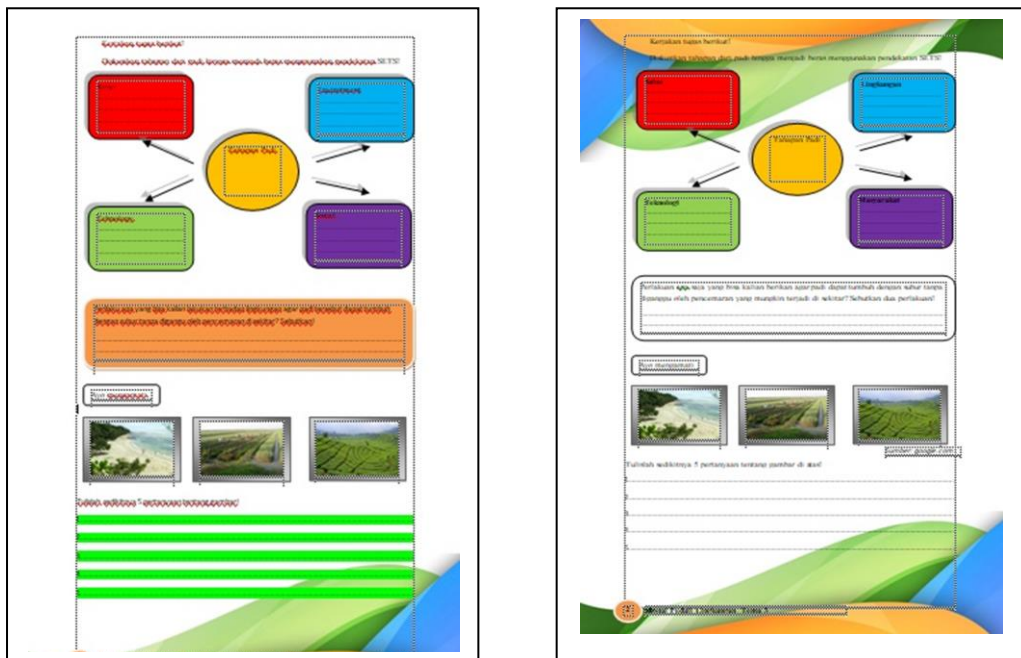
Kerjakan tugas berikut!

Diskusikan tahapan dan padi berumur menjadi beras menggunakan pendekatan SETS!

Sains

Lingkungan

Tahapan Padi

Teknologi

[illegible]

Perhatikan apa saja yang bisa kalian berikan agar padi dapat tumbuh dengan subur tanpa terganggu oleh pencemaran yang mungkin terjadi di sekitar? Sebutkan dua perilakunya!

Ayo mengamati

Sumber: google.com

Tulislah sedikitnya 5 pertanyaan tentang gambar di atas!

1.
2.
3.
4.
5.

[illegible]